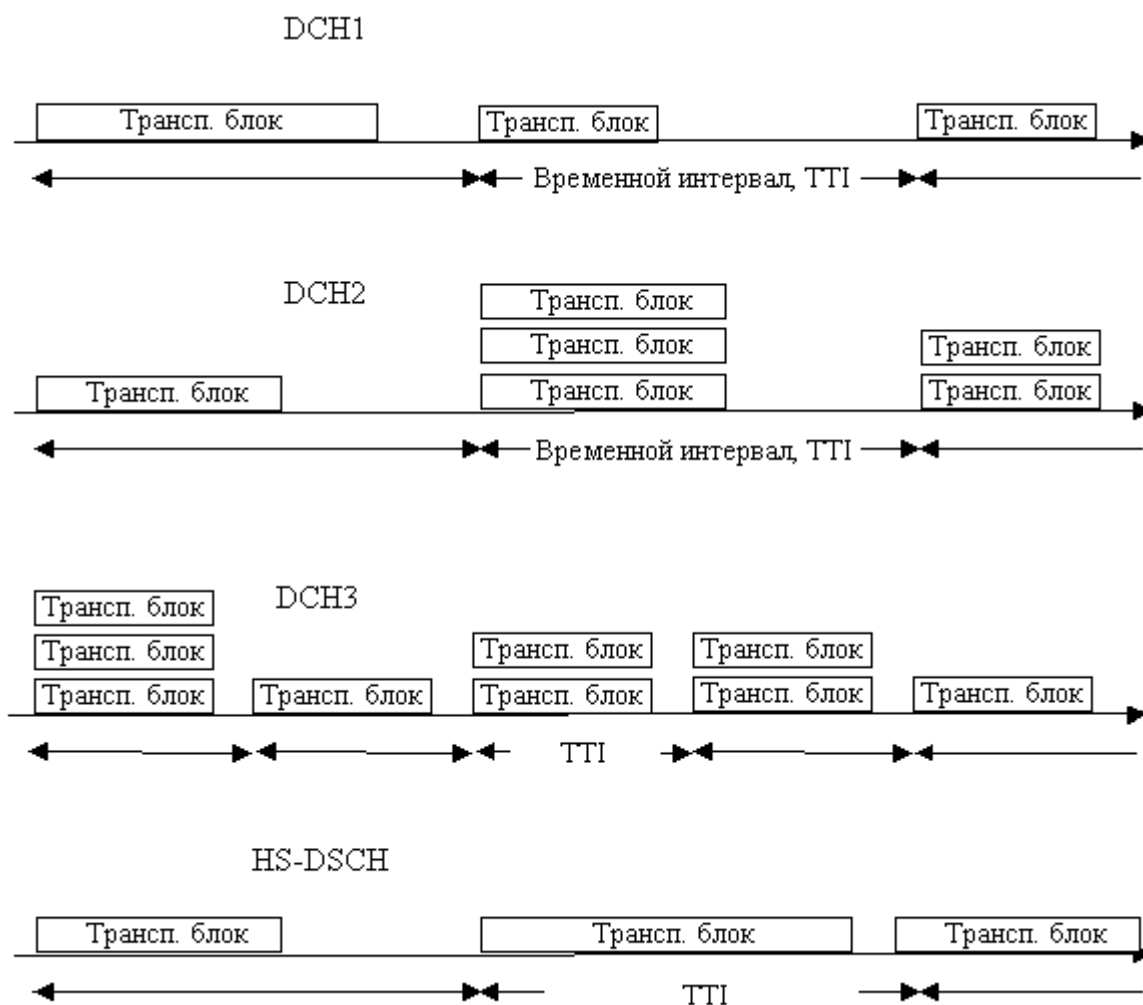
DCH1

Трансп. блок

Трансп. блок

Трансп. блок

Временной интервал, TTI

DCH2

Трансп. блок

Трансп. блок

Трансп. блок

Трансп. блок

Трансп. блок

Трансп. блок

Временной интервал, TTI

Трансп. блок

Трансп. блок

Трансп. блок

DCH3

Трансп. блок

Трансп. блок

Трансп. блок

Трансп. блок

Трансп. блок

Трансп. блок

Трансп. блок

TTI

HS-DSCH

Трансп. блок

Трансп. блок

Трансп. блок

TTI